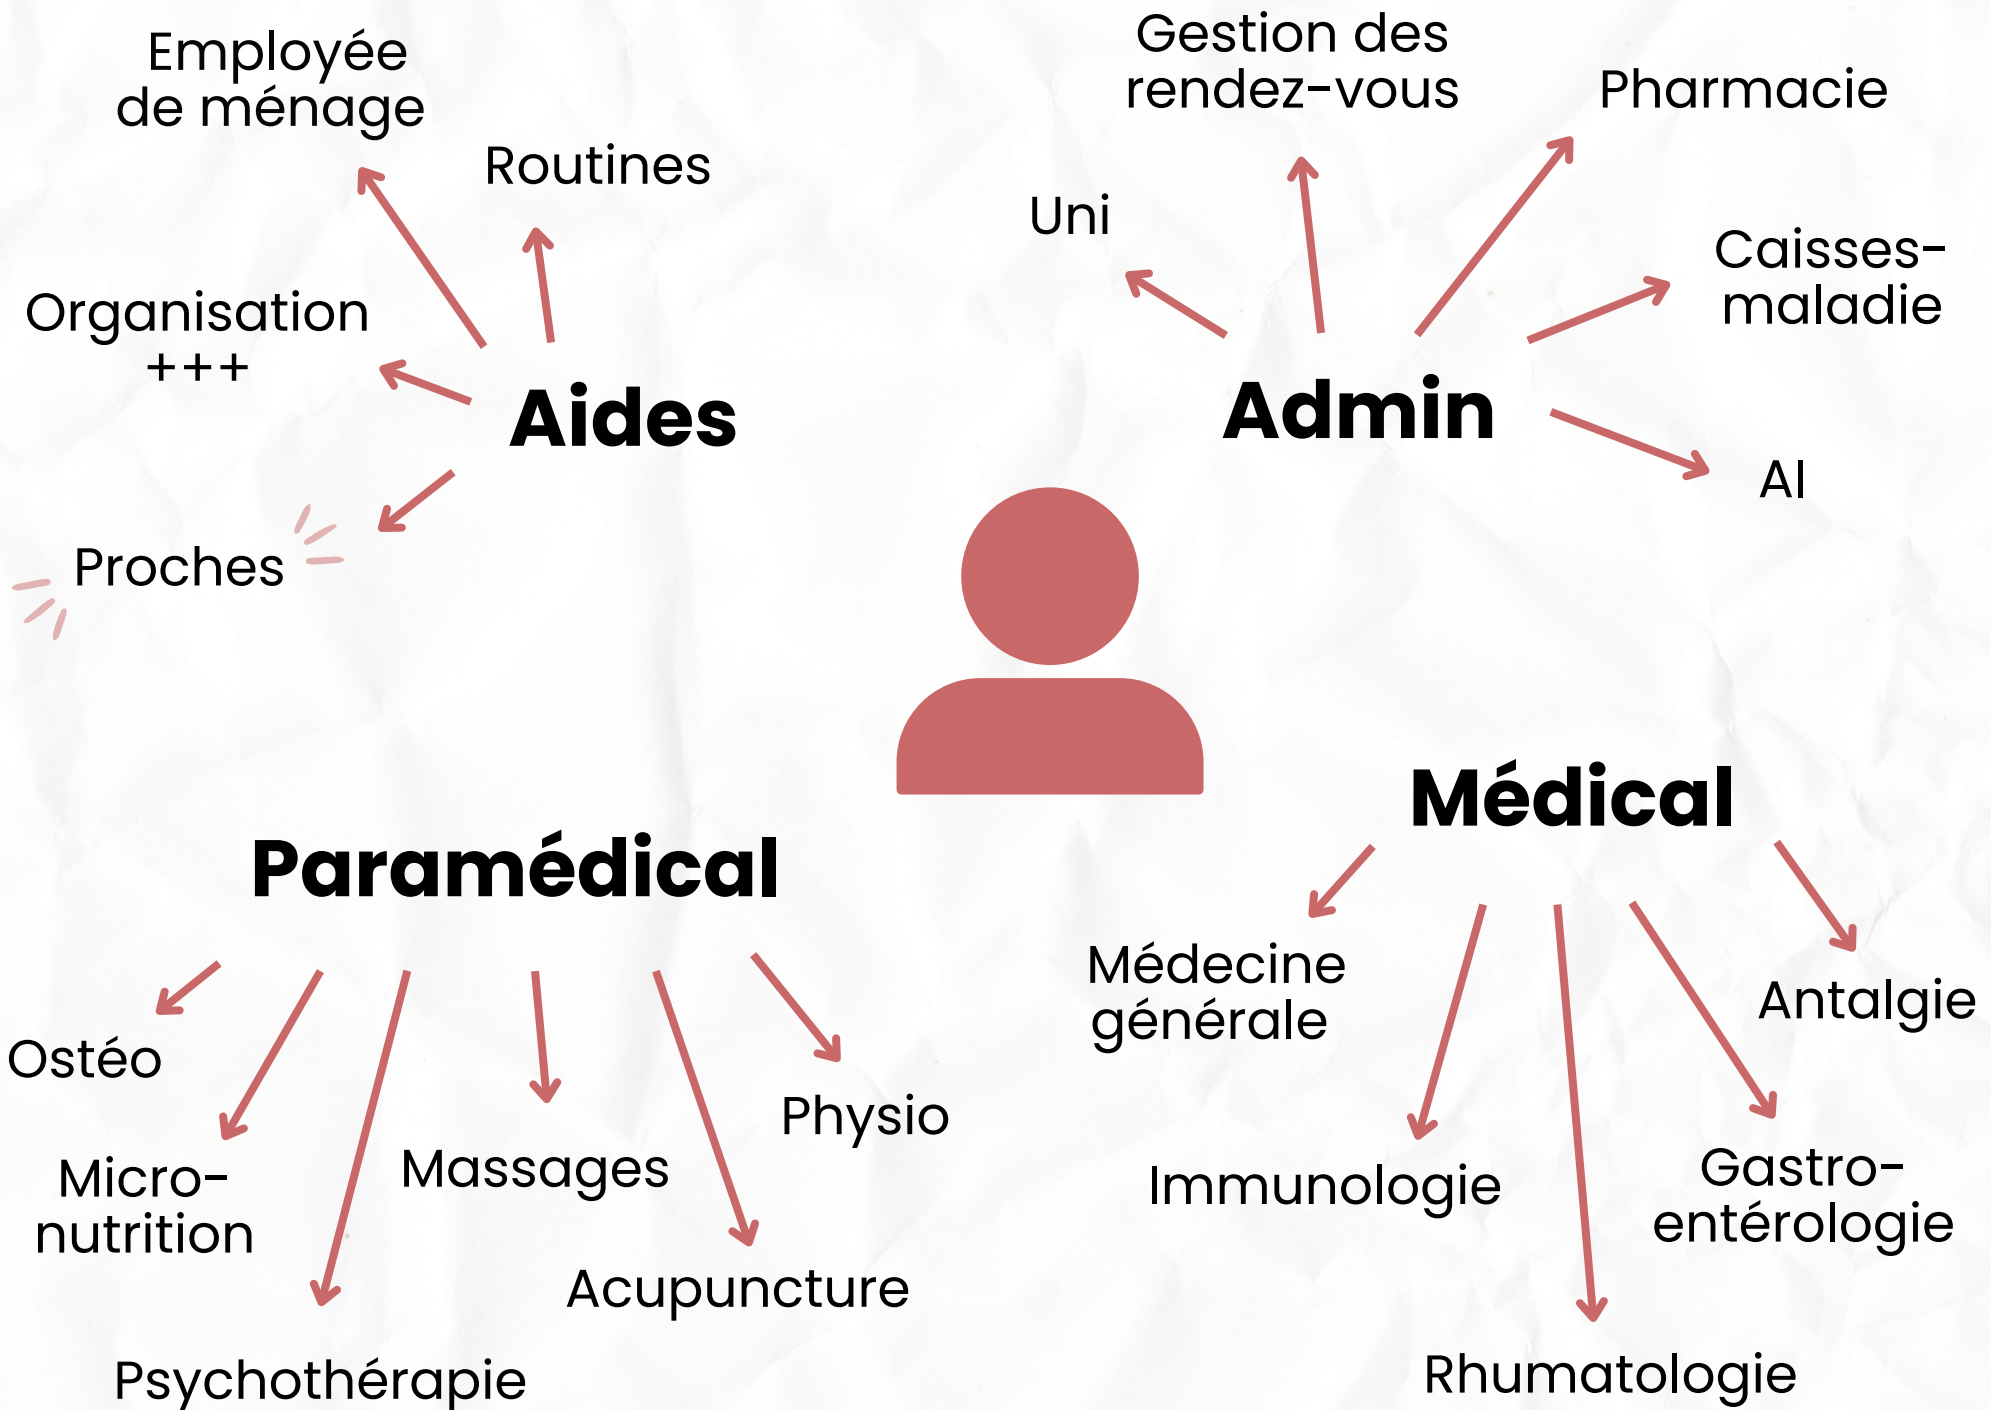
Employée de ménage

Routines

Organisation +++

Aides

Proches

Gestion des rendez-vous

Pharmacie

Uni

Caisses-maladie

Admin

AI

Médical

Paramédical

Médecine générale

Antalgie

Ostéo

Micro-nutrition

Massages

Physio

Immunologie

Gastro-entérologie

Acupuncture

Psychothérapie

Rhumatologie